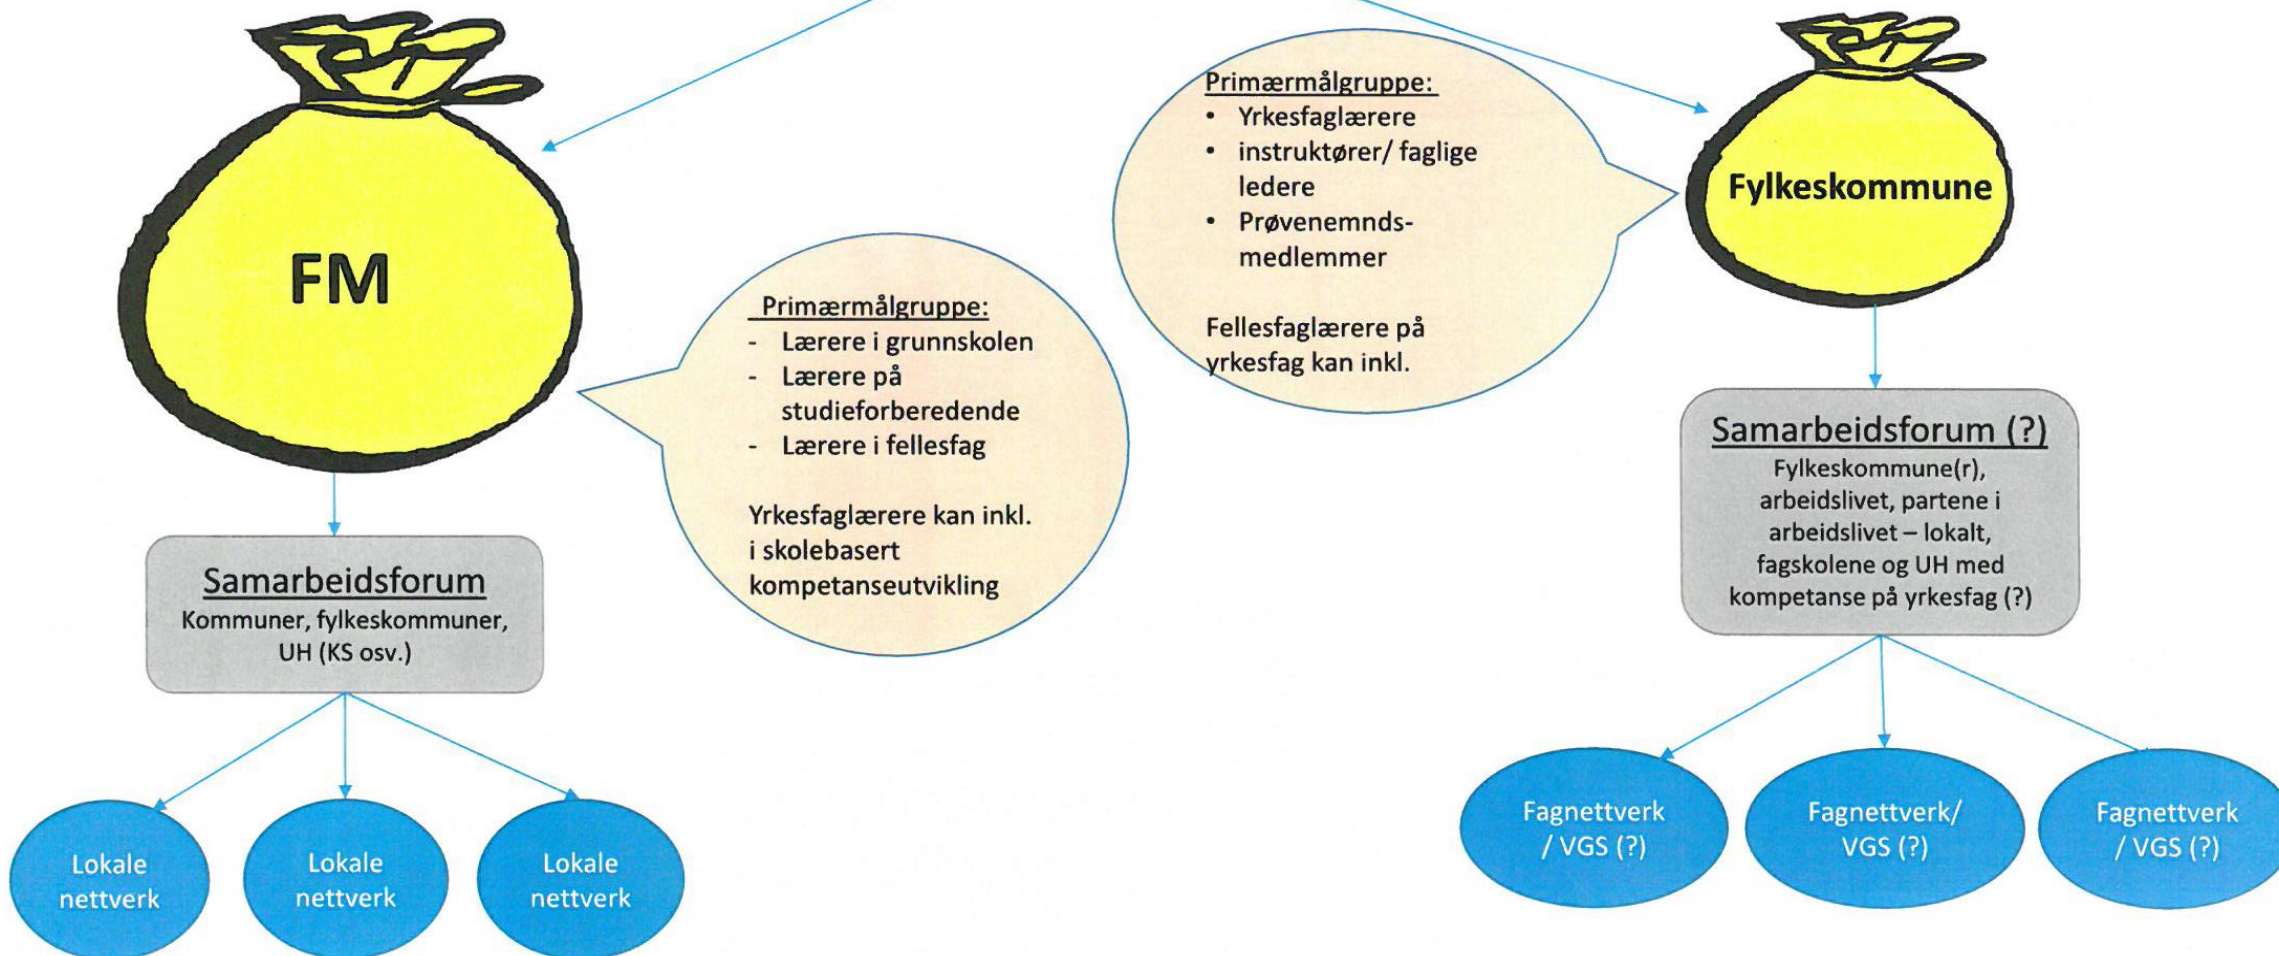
FM

Primærmålgruppe:
- Lærere i grunnskolen
- Lærere på studieforberedende
- Lærere i fellesfag

Yrkesfaglærere kan inkl. i skolebasert kompetanseutvikling

Samarbeidsforum
Kommuner, fylkeskommuner, UH (KS osv.)

Lokale nettverk

Lokale nettverk

Lokale nettverk

Primærmålgruppe:
• Yrkesfaglærere
• instruktører/ faglige ledere
• Prøvenemnds-medlemmer

Fellesfaglærere på yrkesfag kan inkl.

Fylkeskommune

Samarbeidsforum (?)
Fylkeskommune(r), arbeidslivet, partene i arbeidslivet – lokalt, fagskolene og UH med kompetanse på yrkesfag (?)

Fagnettverk / VGS (?)

Fagnettverk/ VGS (?)

Fagnettverk / VGS (?)